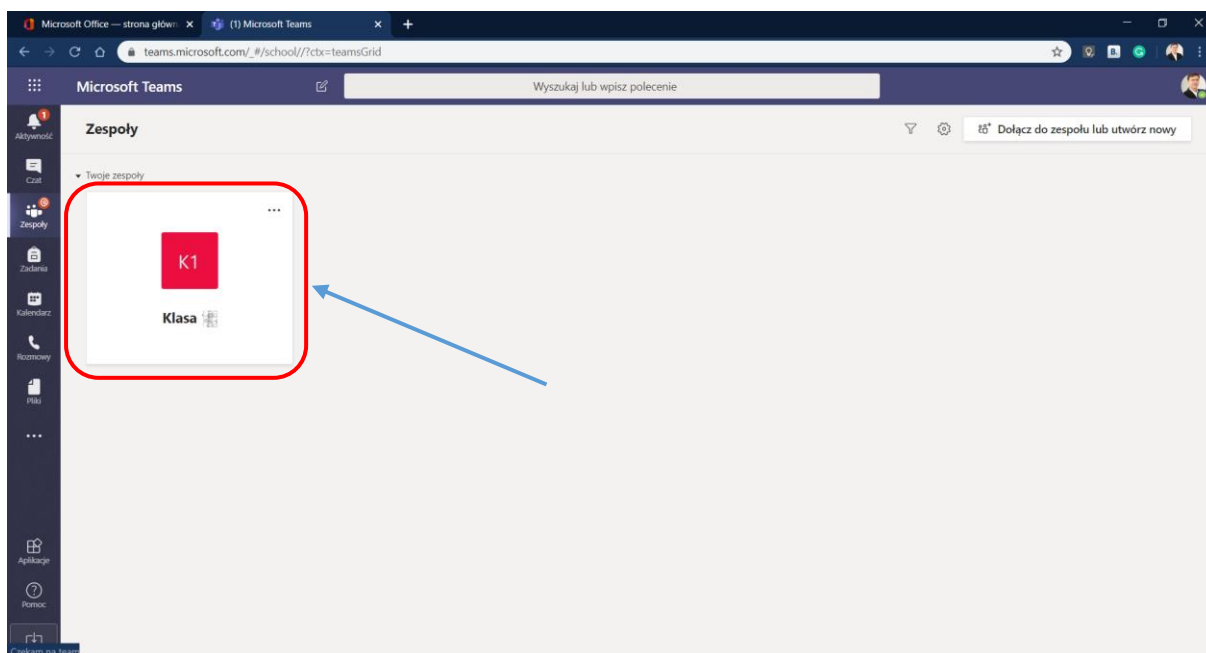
Microsoft Office — strona główn ×
(1) Microsoft Teams ×
+
teams.microsoft.com/_#/school//?ctx=teamsGrid
Microsoft Teams
Wyszukaj lub wpisz polecenie
1
Aktywność
Czat
Zespoły
Zadania
Kalendarz
Rozmowy
Pliki
...
Aplikacje
Pomoc
Zespoły
Dołącz do zespołu lub utwórz nowy
Twoje zespoły
...
K1
Klasa
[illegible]